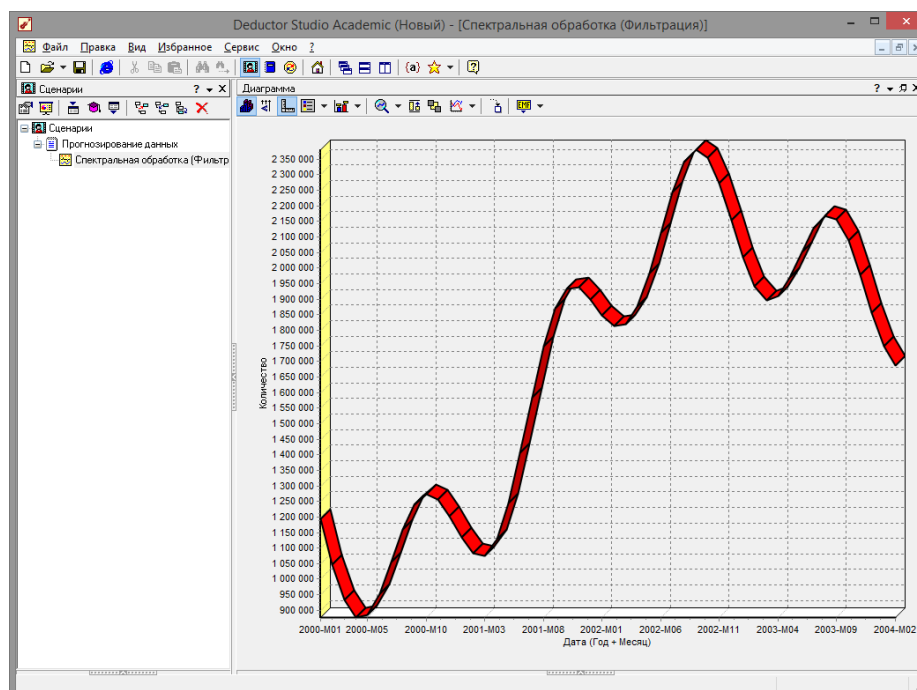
Deductor Studio Academic (Новый) - [Спектральная обработка (Фильтрация)]

Файл Правка Вид Избранное Сервис Окно ?

Сценарии ? ▾ ×

Сценарии
Прогнозирование данных
Спектральная обработка (Фильтр

Диаграмма ? ▾

Количество

2 350 000
2 300 000
2 250 000
2 200 000
2 150 000
2 100 000
2 050 000
2 000 000
1 950 000
1 900 000
1 850 000
1 800 000
1 750 000
1 700 000
1 650 000
1 600 000
1 550 000
1 500 000
1 450 000
1 400 000
1 350 000
1 300 000
1 250 000
1 200 000
1 150 000
1 100 000
1 050 000
1 000 000
950 000
900 000

2000-M01 2000-M05 2000-M10 2001-M03 2001-M08 2002-M01 2002-M06 2002-M11 2003-M04 2003-M09 2004-M02

Дата (Год + Месяц)